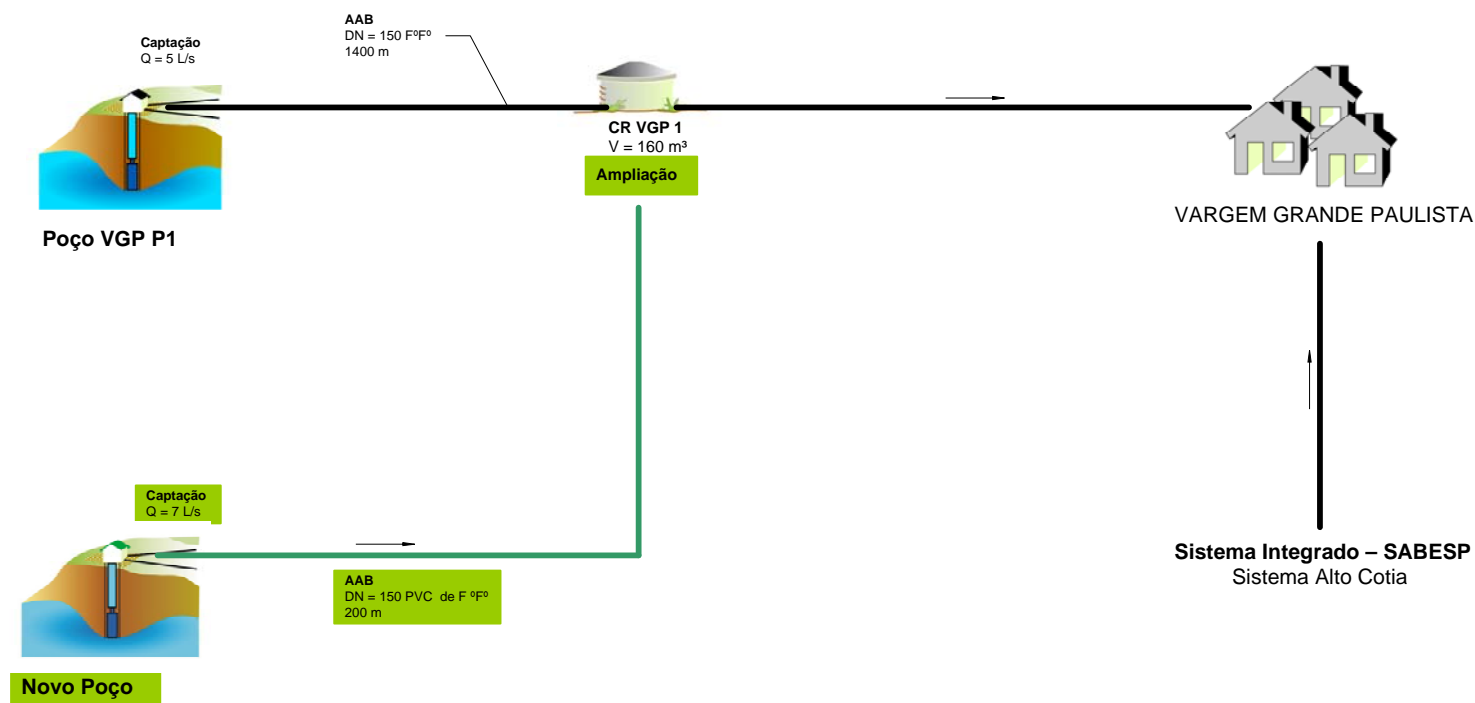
Captação
Q = 5 L/s

AAB
DN = 150 FºFº
1400 m

CR VGP 1
V = 160 m³

Ampliação

VARGEM GRANDE PAULISTA

Poço VGP P1

Captação
Q = 7 L/s

AAB
DN = 150 PVC de F ºFº
200 m

Novo Poço

Sistema Integrado – SABESP
Sistema Alto Cotia